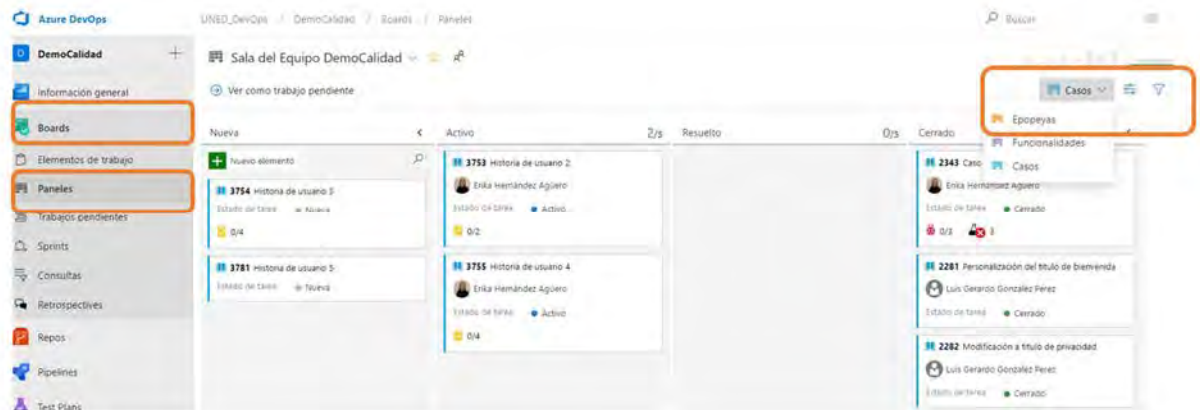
Azure DevOps

UNED_DevOps / DemoCalidad / Boards / Paneles

Buscar

DemoCalidad

Información general

Boards

Elementos de trabajo

Paneles

Trabajos pendientes

Sprints

Consultas

Retrospectives

Repos

Pipelines

Test Plans

Sala del Equipo DemoCalidad

Ver como trabajo pendiente

Casos

Epopeyas

Funcionalidades

Casos

Nueva

Nuevo elemento

3754 Historia de usuario 3
Estado de tarea Nueva
0/4

3781 Historia de usuario 5
Estado de tarea Nueva

Activo 2/5

3753 Historia de usuario 2
Erika Hernández Agüero
Estado de tarea Activo
0/2

3755 Historia de usuario 4
Erika Hernández Agüero
Estado de tarea Activo
0/4

Resuelto 0/5

Cerrado

2343 Caso
Erika Hernández Agüero
Estado de tarea Cerrado
0/3 3

2281 Personalización del título de bienvenida
Luis Gerardo Gonzalez Perez
Estado de tarea Cerrado

2282 Modificación a título de privacidad
Luis Gerardo Gonzalez Perez
Estado de tarea Cerrado